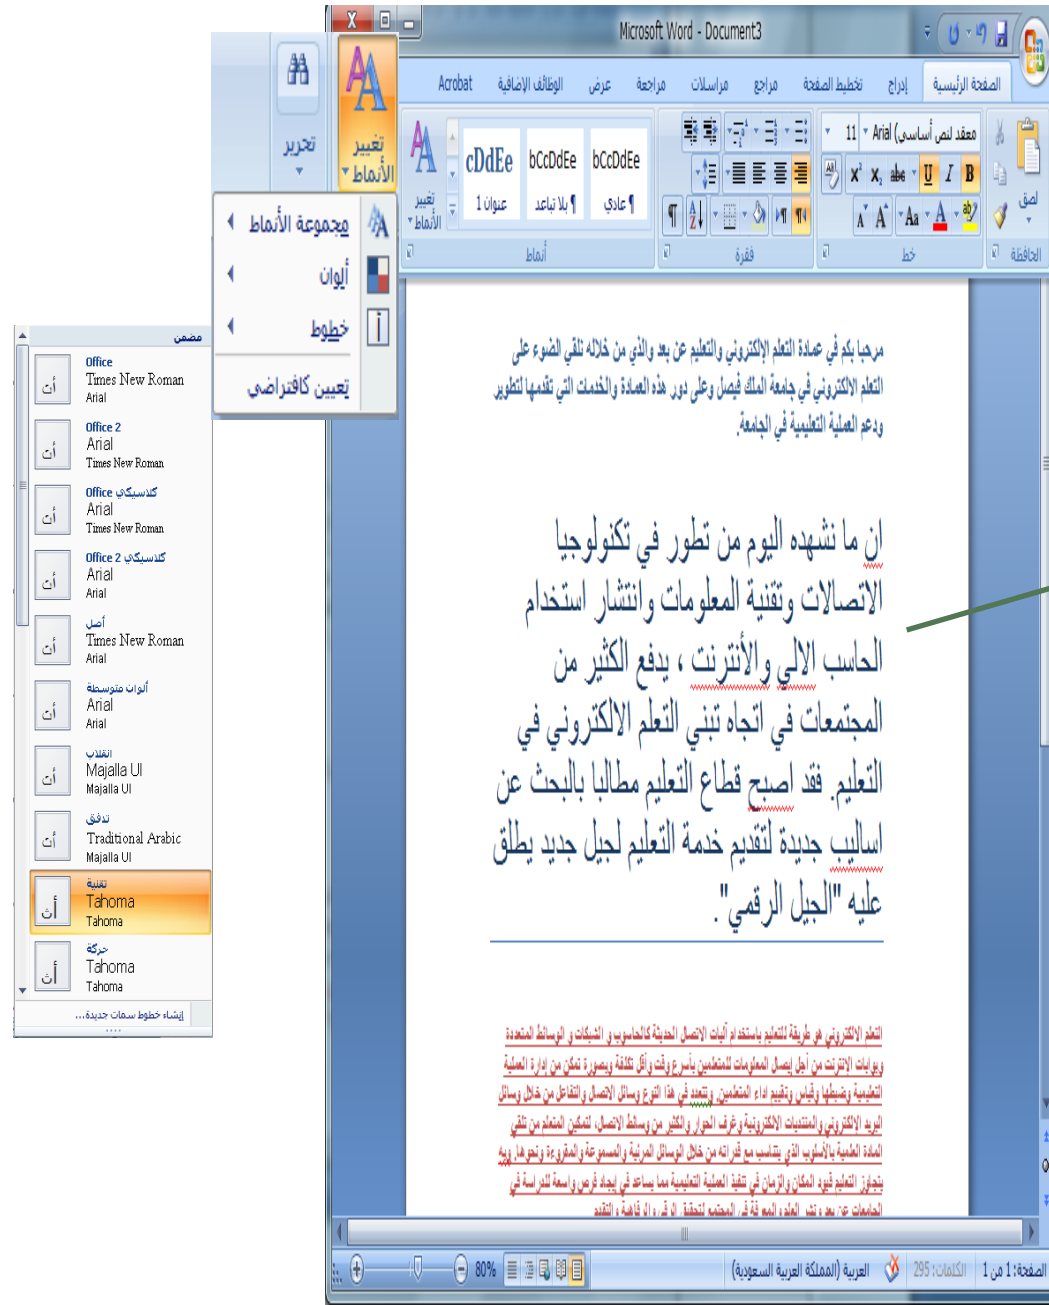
Microsoft Word - Document3

الصفحة الرئيسية إدراج تخطيط الصفحة مراجع مراسلات مراجعة عرض الوظائف الإضافية Acrobat

الحافظة لصق
خط
معقد (نص أساسي) Arial 11
B I U abe $x_2$ $x^2$ Aa A A
فقرة
أنماط
¶ عادي ¶ بلا تباعد عنوان 1
AaBbCcDdEe AaBbCcDdEe AaBbCcDdEe
تغيير الأنماط
تغيير الأنماط
تحرير

مجموعة الأنماط
ألوان
خطوط
تعيين كافتراضي

مضمن
Office
Times New Roman
Arial
Office 2
Arial
Times New Roman
Office كلاسيكي
Arial
Times New Roman
Office 2 كلاسيكي
Arial
Arial
أصل
Times New Roman
Arial
ألوان متوسطة
Arial
Arial
انقلاب
Majalla UI
Majalla UI
تدفق
Traditional Arabic
Majalla UI
تقنية
Tahoma
Tahoma
حركة
Tahoma
Tahoma
إنشاء خطوط سمات جديدة...

مرحبا بكم في عمادة التعلم الإلكتروني والتعليم عن بعد والذي من خلاله نلقي الضوء على التعلم الالكتروني في جامعة الملك فيصل وعلى دور هذه العمادة والخدمات التي تقدمها لتطوير ودعم العملية التعليمية في الجامعة.

إن ما نشهده اليوم من تطور في تكنولوجيا الاتصالات وتقنية المعلومات وانتشار استخدام الحاسب الالي والأنترنت ، يدفع الكثير من المجتمعات في اتجاه تبني التعلم الالكتروني في التعليم. فقد اصبح قطاع التعليم مطالبا بالبحث عن اساليب جديدة لتقديم خدمة التعليم لجيل جديد يطلق عليه "الجيل الرقمي".

التعلم الالكتروني هو طريقة للتعليم باستخدام آليات الاتصال الحديثة كالحاسوب و الشبكات و الوسائط المتعددة وبوابات الإنترنت من أجل إيصال المعلومات للمتعلمين بأسرع وقت وأقل تكلفة وبصورة تمكن من إدارة العملية التعليمية وضبطها وقياس وتقييم اداء المتعلمين. وتتعدد في هذا النوع وسائل الاتصال والتفاعل من خلال وسائل البريد الالكتروني والمنتديات الالكترونية وغرف الحوار والكثير من وسائط الاتصال. لتمكين المتعلم من تلقي المادة العلمية بالأسلوب الذي يتناسب مع قدراته من خلال الوسائل المرئية والمسموعة والمقروءة وتحولها وبه بتجاوز التعليم قيود المكان والزمان في تنفيذ العملية التعليمية مما يساعد في إيجاد فرص أوسع للدراسة في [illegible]

الصفحة: 1 من 1 الكلمات: 295 العربية (المملكة العربية السعودية) 80%